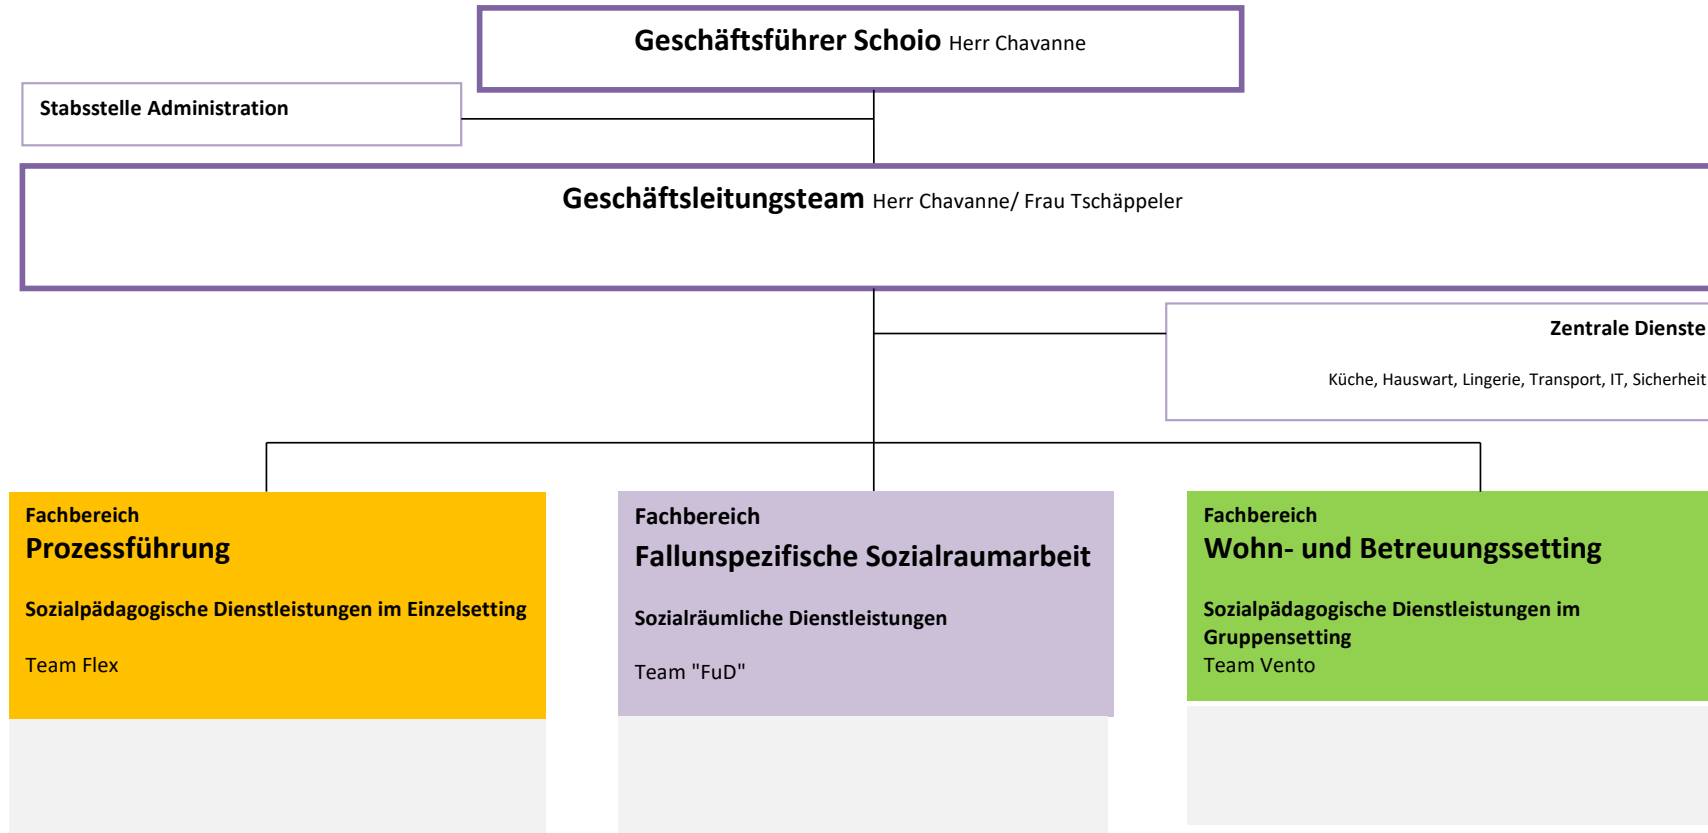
Geschäftsführer Schoio Herr Chavanne

Stabsstelle Administration

Geschäftsleitungsteam Herr Chavanne/ Frau Tschäppeler

Zentrale Dienste

Küche, Hauswart, Lingerie, Transport, IT, Sicherheit

Fachbereich
Prozessführung

Sozialpädagogische Dienstleistungen im Einzelsetting

Team Flex

Fachbereich
Fallunspezifische Sozialraumarbeit

Sozialräumliche Dienstleistungen

Team "FuD"

Fachbereich
Wohn- und Betreuungssetting

Sozialpädagogische Dienstleistungen im Gruppensetting
Team Vento